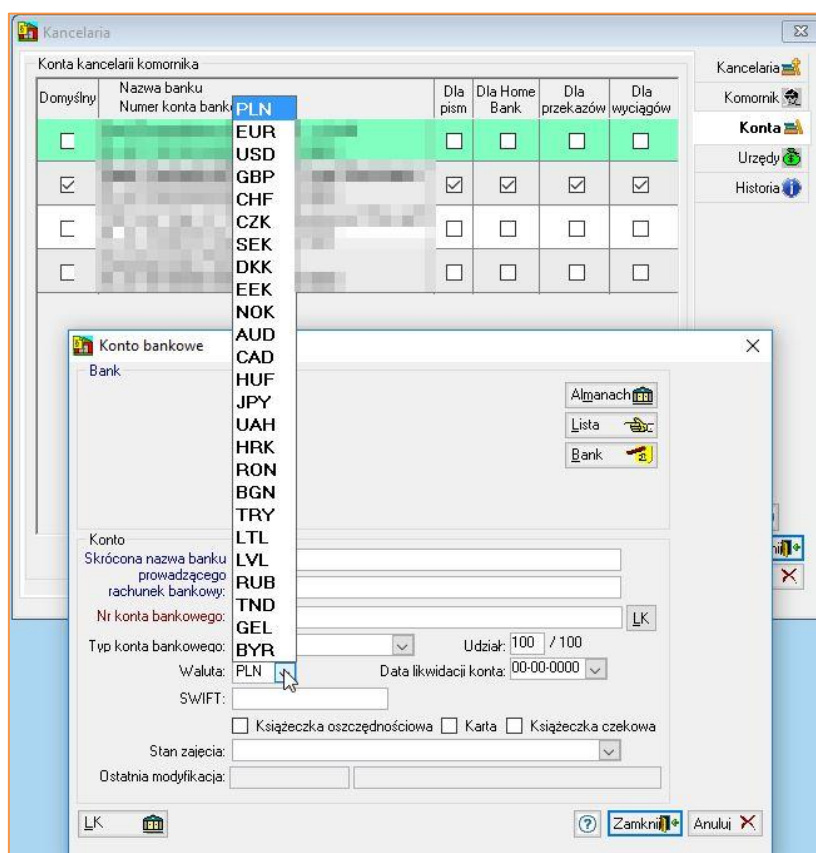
Kancelaria

Konta kancelarii komornika

| Domyślny | Nazwa banku Numer konta banku | Dla pism | Dla Home Bank | Dla przekazów | Dla wyciągów |
|---|---|---|---|---|---|
| ☐ | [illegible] | ☐ | ☐ | ☐ | ☐ |
| ☑ | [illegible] | ☑ | ☑ | ☑ | ☑ |
| ☐ | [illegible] | ☐ | ☐ | ☐ | ☐ |
| ☐ | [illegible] | ☐ | ☐ | ☐ | ☐ |

PLN
EUR
USD
GBP
CHF
CZK
SEK
DKK
EEK
NOK
AUD
CAD
HUF
JPY
UAH
HRK
RON
BGN
TRY
LTL
LVL
RUB
TND
GEL
BYR

Kancelaria
Komornik
Konta
Urzędy
Historia

Konto bankowe

Bank

Almanach
Lista
Bank

Konto
Skrócona nazwa banku prowadzącego rachunek bankowy:
Nr konta bankowego:
LK
Typ konta bankowego:
Udział: 100 / 100
Waluta: PLN
Data likwidacji konta: 00-00-0000
SWIFT:
Książeczka oszczędnościowa
Karta
Książeczka czekowa
Stan zajęcia:
Ostatnia modyfikacja:

LK
Zamknij
Anuluj